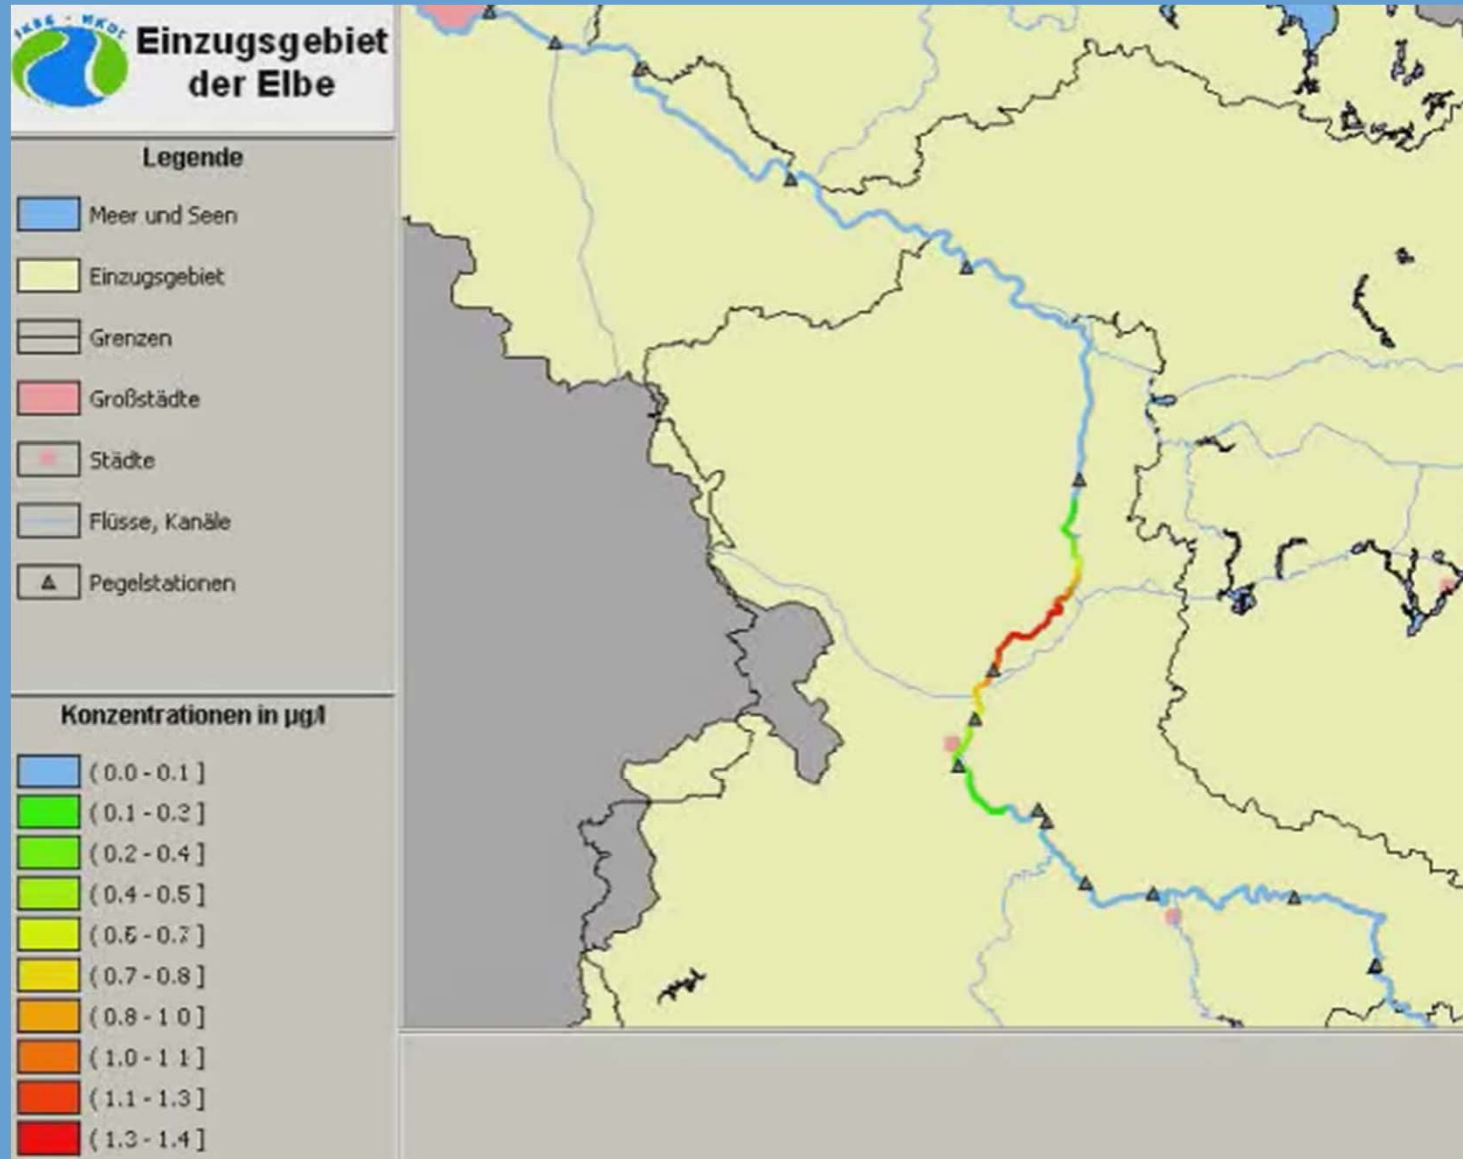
IKSE · MKOL

Einzugsgebiet der Elbe

Legende

Meer und Seen

Einzugsgebiet

Grenzen

Großstädte

Städte

Flüsse, Kanäle

Pegelstationen

Konzentrationen in µg/l

( 0.0 - 0.1 ]
( 0.1 - 0.2 ]
( 0.2 - 0.4 ]
( 0.4 - 0.5 ]
( 0.6 - 0.7 ]
( 0.7 - 0.8 ]
( 0.8 - 1.0 ]
( 1.0 - 1.1 ]
( 1.1 - 1.3 ]
( 1.3 - 1.4 ]